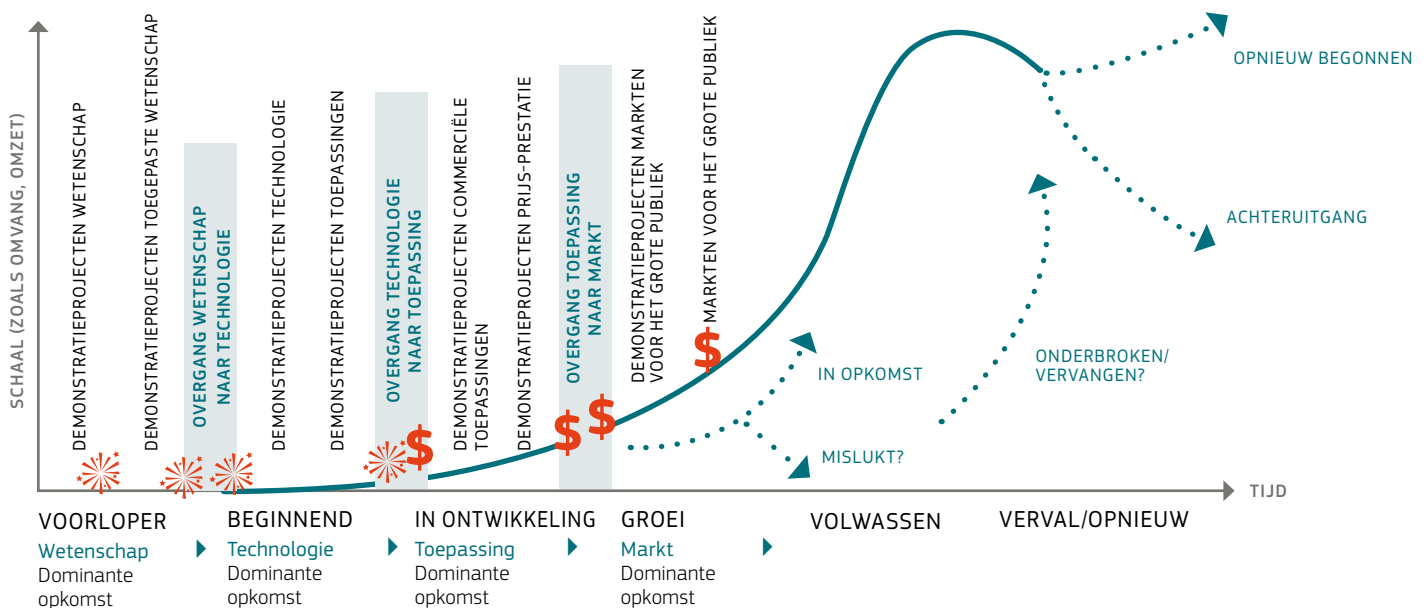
SCHAAL (ZOALS OMVANG, OMZET)

DEMONSTRATIEPROJECTEN WETENSCHAP

DEMONSTRATIEPROJECTEN TOEGEPASTE WETENSCHAP

OVERGANG WETENSCHAP NAAR TECHNOLOGIE

DEMONSTRATIEPROJECTEN TECHNOLOGIE

DEMONSTRATIEPROJECTEN TOEPASSINGEN

OVERGANG TECHNOLOGIE NAAR TOEPASSING

$

DEMONSTRATIEPROJECTEN COMMERCIËLE TOEPASSINGEN

DEMONSTRATIEPROJECTEN PRIJS-PRESTATIE

$ $

OVERGANG TOEPASSING NAAR MARKT

DEMONSTRATIEPROJECTEN MARKTEN VOOR HET GROTE PUBLIEK

$

MARKTEN VOOR HET GROTE PUBLIEK

IN OPKOMST

MISLUKT?

ONDERBROKEN/ VERVANGEN?

OPNIEUW BEGONNEN

ACHTERUITGANG

TIJD

VOORLOPER
Wetenschap
Dominante opkomst

BEGINNEND
Technologie
Dominante opkomst

IN ONTWIKKELING
Toepassing
Dominante opkomst

GROEI
Markt
Dominante opkomst

VOLWASSEN

VERVAL/OPNIEUW